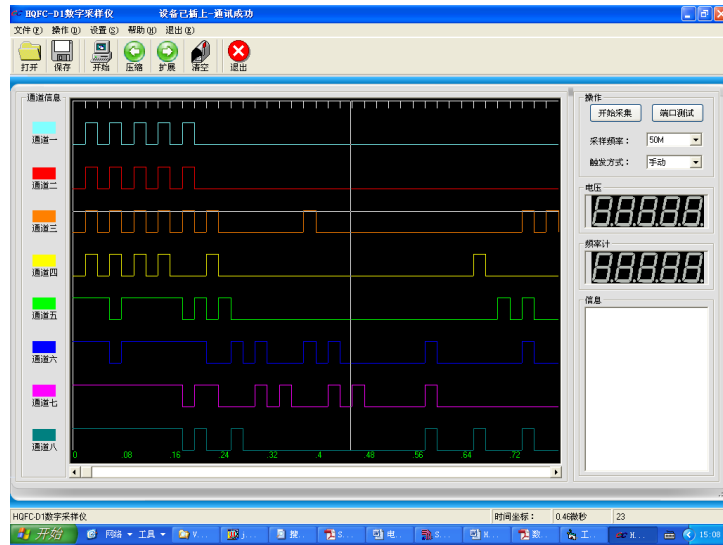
HQFC-D1数字采样仪　　设备已插上-通讯成功

文件(F)　操作(O)　设置(S)　帮助(H)　退出(E)

打开　保存　开始　压缩　扩展　清空　退出

通道信息

通道一
通道二
通道三
通道四
通道五
通道六
通道七
通道八

0　.08　.16　.24　.32　.4　.48　.56　.64　.72

操作
开始采集　端口测试
采样频率：50M
触发方式：手动

电压
88888

频率计
88888

信息

HQFC-D1数字采样仪　　时间坐标：0.46微秒　23

开始　网络　工具　V...　j...　搜...　S...　电...　S...　H...　数...　工...　H...　15:08